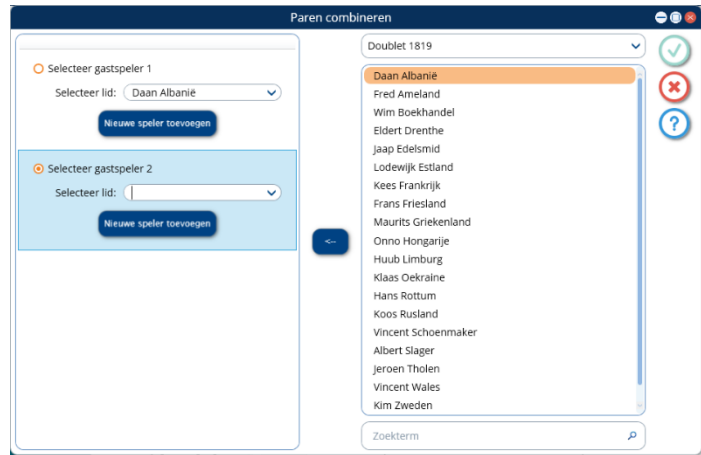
Paren combineren

Selecteer gastspeler 1
Selecteer lid: Daan Albanië
Nieuwe speler toevoegen

Selecteer gastspeler 2
Selecteer lid:
Nieuwe speler toevoegen

<-

Doublet 1819

Daan Albanië
Fred Ameland
Wim Boekhandel
Eldert Drenthe
Jaap Edelsmid
Lodewijk Estland
Kees Frankrijk
Frans Friesland
Maurits Griekenland
Onno Hongarije
Huub Limburg
Klaas Oekraine
Hans Rottum
Koos Rusland
Vincent Schoenmaker
Albert Slager
Jeroen Tholen
Vincent Wales
Kim Zweden

Zoekterm

?